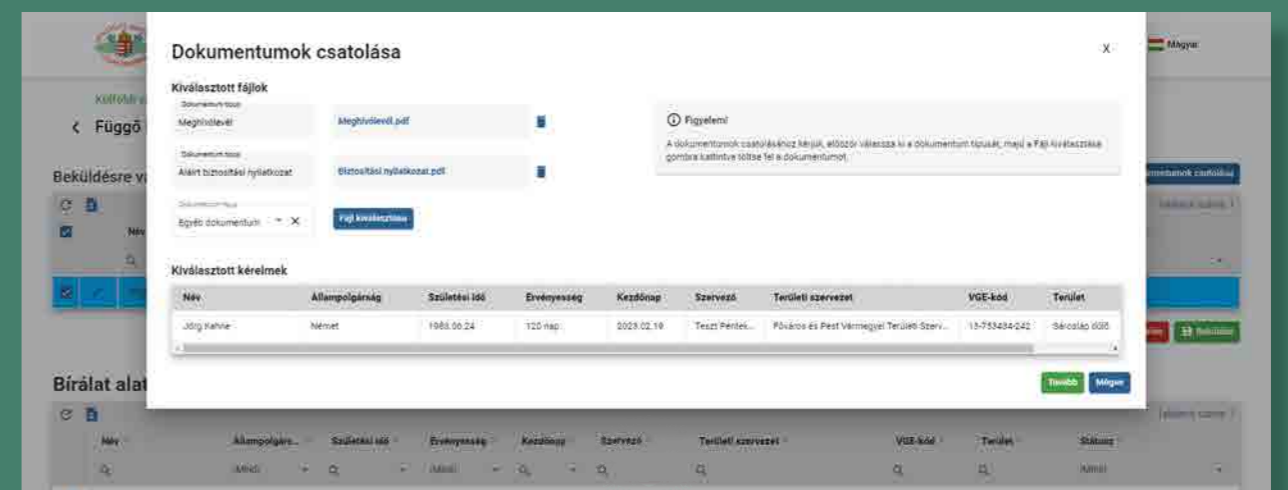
Dokumentumok csatolása

X

Kiválasztott fájlok

Dokumentum típus
Meghívólevél

Meghívólevél.pdf

Dokumentum típus
Aláírt biztosítási nyilatkozat

Biztosítási nyilatkozat.pdf

Dokumentum típus
Egyéb dokumentum

Fájl kiválasztása

Figyelem!

A dokumentumok csatolásához kérjük, először válassza ki a dokumentum típusát, majd a Fájl kiválasztása gombra kattintva töltse fel a dokumentumot.

Kiválasztott kérelmek

| Név | Állampolgárság | Születési idő | Érvényesség | Kezdőnap | Szervező | Területi szervezet | VGE-kód | Terület |
|---|---|---|---|---|---|---|---|---|
| Jörg Kahne | Német | 1980.06.24 | 120 nap | 2023.02.19 | Teszt Pentek... | Főváros és Pest Vármegyei Területi Szerv... | 13-753434-242 | Sárcsápi dűlő |

Tovább Mégse

Magyar

Függő

Beküldésre vá

Bírálat alat

Név Állampolgárs... Születési idő Érvényesség Kezdőnap Szervező Területi szervezet VGE-kód Terület Státusz

Beküldés